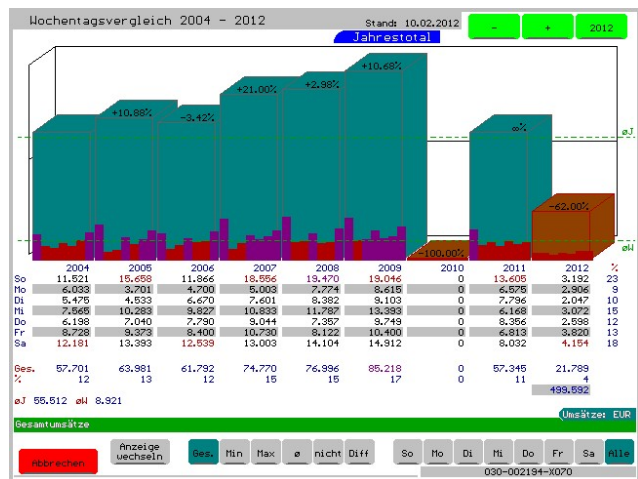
Wochentagsvergleich 2004 - 2012

Stand: 10.02.2012

Jahrestotal

-

+

2012

+10.88%

-3.42%

+21.00%

+2.98%

+10.68%

-100.00%

∞%

-62.00%

øJ

øW

|  | 2004 | 2005 | 2006 | 2007 | 2008 | 2009 | 2010 | 2011 | 2012 | % |
|---|---|---|---|---|---|---|---|---|---|---|
| So | 11.521 | 15.658 | 11.866 | 18.556 | 19.470 | 19.046 | 0 | 13.605 | 3.192 | 23 |
| Mo | 6.033 | 3.701 | 4.700 | 5.003 | 7.774 | 8.615 | 0 | 6.575 | 2.906 | 9 |
| Di | 5.475 | 4.533 | 6.670 | 7.601 | 8.382 | 9.103 | 0 | 7.796 | 2.047 | 10 |
| Mi | 7.565 | 10.283 | 9.827 | 10.833 | 11.787 | 13.393 | 0 | 6.168 | 3.072 | 15 |
| Do | 6.198 | 7.040 | 7.790 | 9.044 | 7.357 | 9.749 | 0 | 8.356 | 2.598 | 12 |
| Fr | 8.728 | 9.373 | 8.400 | 10.730 | 8.122 | 10.400 | 0 | 6.813 | 3.820 | 13 |
| Sa | 12.181 | 13.393 | 12.539 | 13.003 | 14.104 | 14.912 | 0 | 8.032 | 4.154 | 18 |
| Ges. | 57.701 | 63.981 | 61.792 | 74.770 | 76.996 | 85.218 | 0 | 57.345 | 21.789 |  |
| % | 12 | 13 | 12 | 15 | 15 | 17 | 0 | 11 | 4 |  |
|  |  |  |  |  |  |  |  |  | 499.592 |  |

øJ 55.512 øW 8.921

Umsätze: EUR

Gesamtumsätze

Abbrechen

Anzeige wechseln

Ges.

Min

Max

ø

nicht

Diff

So

Mo

Di

Mi

Do

Fr

Sa

Alle

030-002194-X070